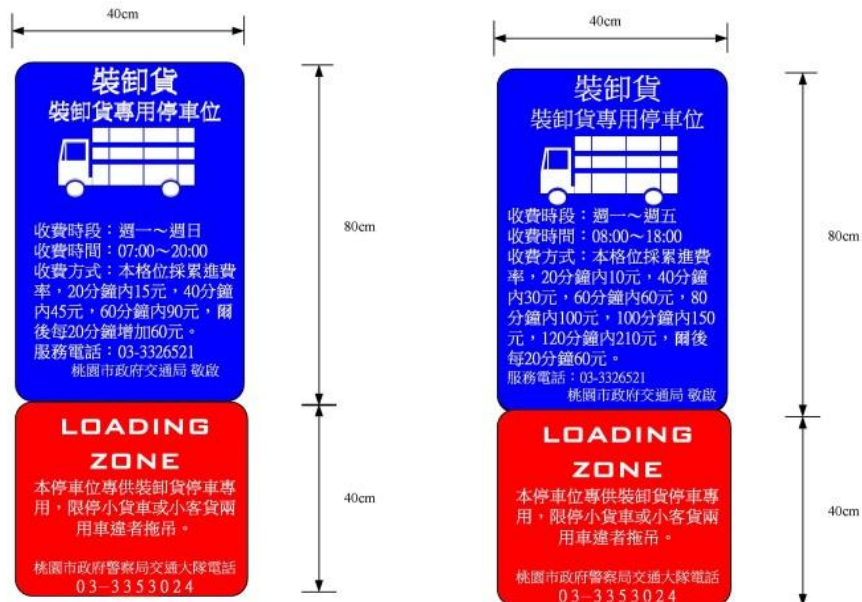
40cm

裝卸貨
裝卸貨專用停車位

收費時段：週一～週日
收費時間：07:00～20:00
收費方式：本格位採累進費率，20分鐘內15元，40分鐘內45元，60分鐘內90元，爾後每20分鐘增加60元。
服務電話：03-3326521
桃園市政府交通局 敬啟

80cm

LOADING ZONE
本停車位專供裝卸貨停車專用，限停小貨車或小客貨兩用車違者拖吊。

桃園市政府警察局交通大隊電話
03-3353024

40cm

40cm

裝卸貨
裝卸貨專用停車位

收費時段：週一～週五
收費時間：08:00～18:00
收費方式：本格位採累進費率，20分鐘內10元，40分鐘內30元，60分鐘內60元，80分鐘內100元，100分鐘內150元，120分鐘內210元，爾後每20分鐘60元。
服務電話：03-3326521
桃園市政府交通局 敬啟

80cm

LOADING ZONE
本停車位專供裝卸貨停車專用，限停小貨車或小客貨兩用車違者拖吊。

桃園市政府警察局交通大隊電話
03-3353024

40cm